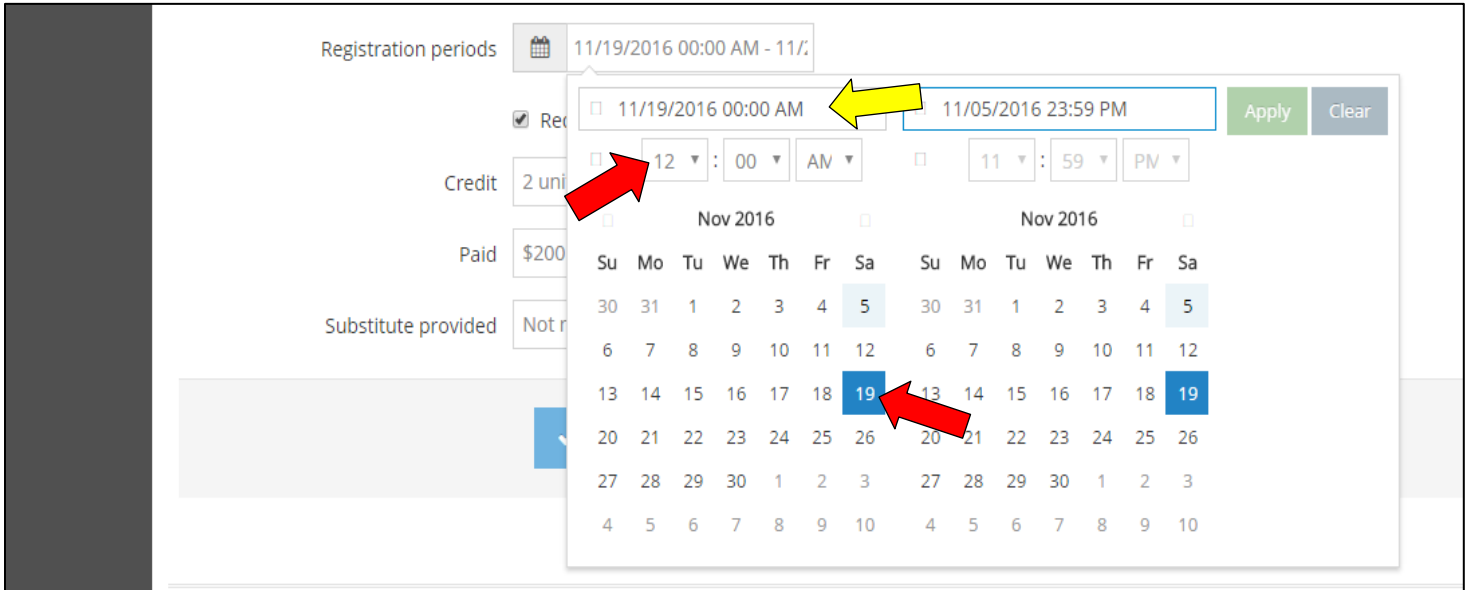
Registration periods 11/19/2016 00:00 AM - 11/

Rec

Credit 2 uni

Paid $200

Substitute provided Not r

11/19/2016 00:00 AM

11/05/2016 23:59 PM

Apply

Clear

12 : 00 AM

11 : 59 PM

Nov 2016

| Su | Mo | Tu | We | Th | Fr | Sa |
|---|---|---|---|---|---|---|
| 30 | 31 | 1 | 2 | 3 | 4 | 5 |
| 6 | 7 | 8 | 9 | 10 | 11 | 12 |
| 13 | 14 | 15 | 16 | 17 | 18 | 19 |
| 20 | 21 | 22 | 23 | 24 | 25 | 26 |
| 27 | 28 | 29 | 30 | 1 | 2 | 3 |
| 4 | 5 | 6 | 7 | 8 | 9 | 10 |

Nov 2016

| Su | Mo | Tu | We | Th | Fr | Sa |
|---|---|---|---|---|---|---|
| 30 | 31 | 1 | 2 | 3 | 4 | 5 |
| 6 | 7 | 8 | 9 | 10 | 11 | 12 |
| 13 | 14 | 15 | 16 | 17 | 18 | 19 |
| 20 | 21 | 22 | 23 | 24 | 25 | 26 |
| 27 | 28 | 29 | 30 | 1 | 2 | 3 |
| 4 | 5 | 6 | 7 | 8 | 9 | 10 |